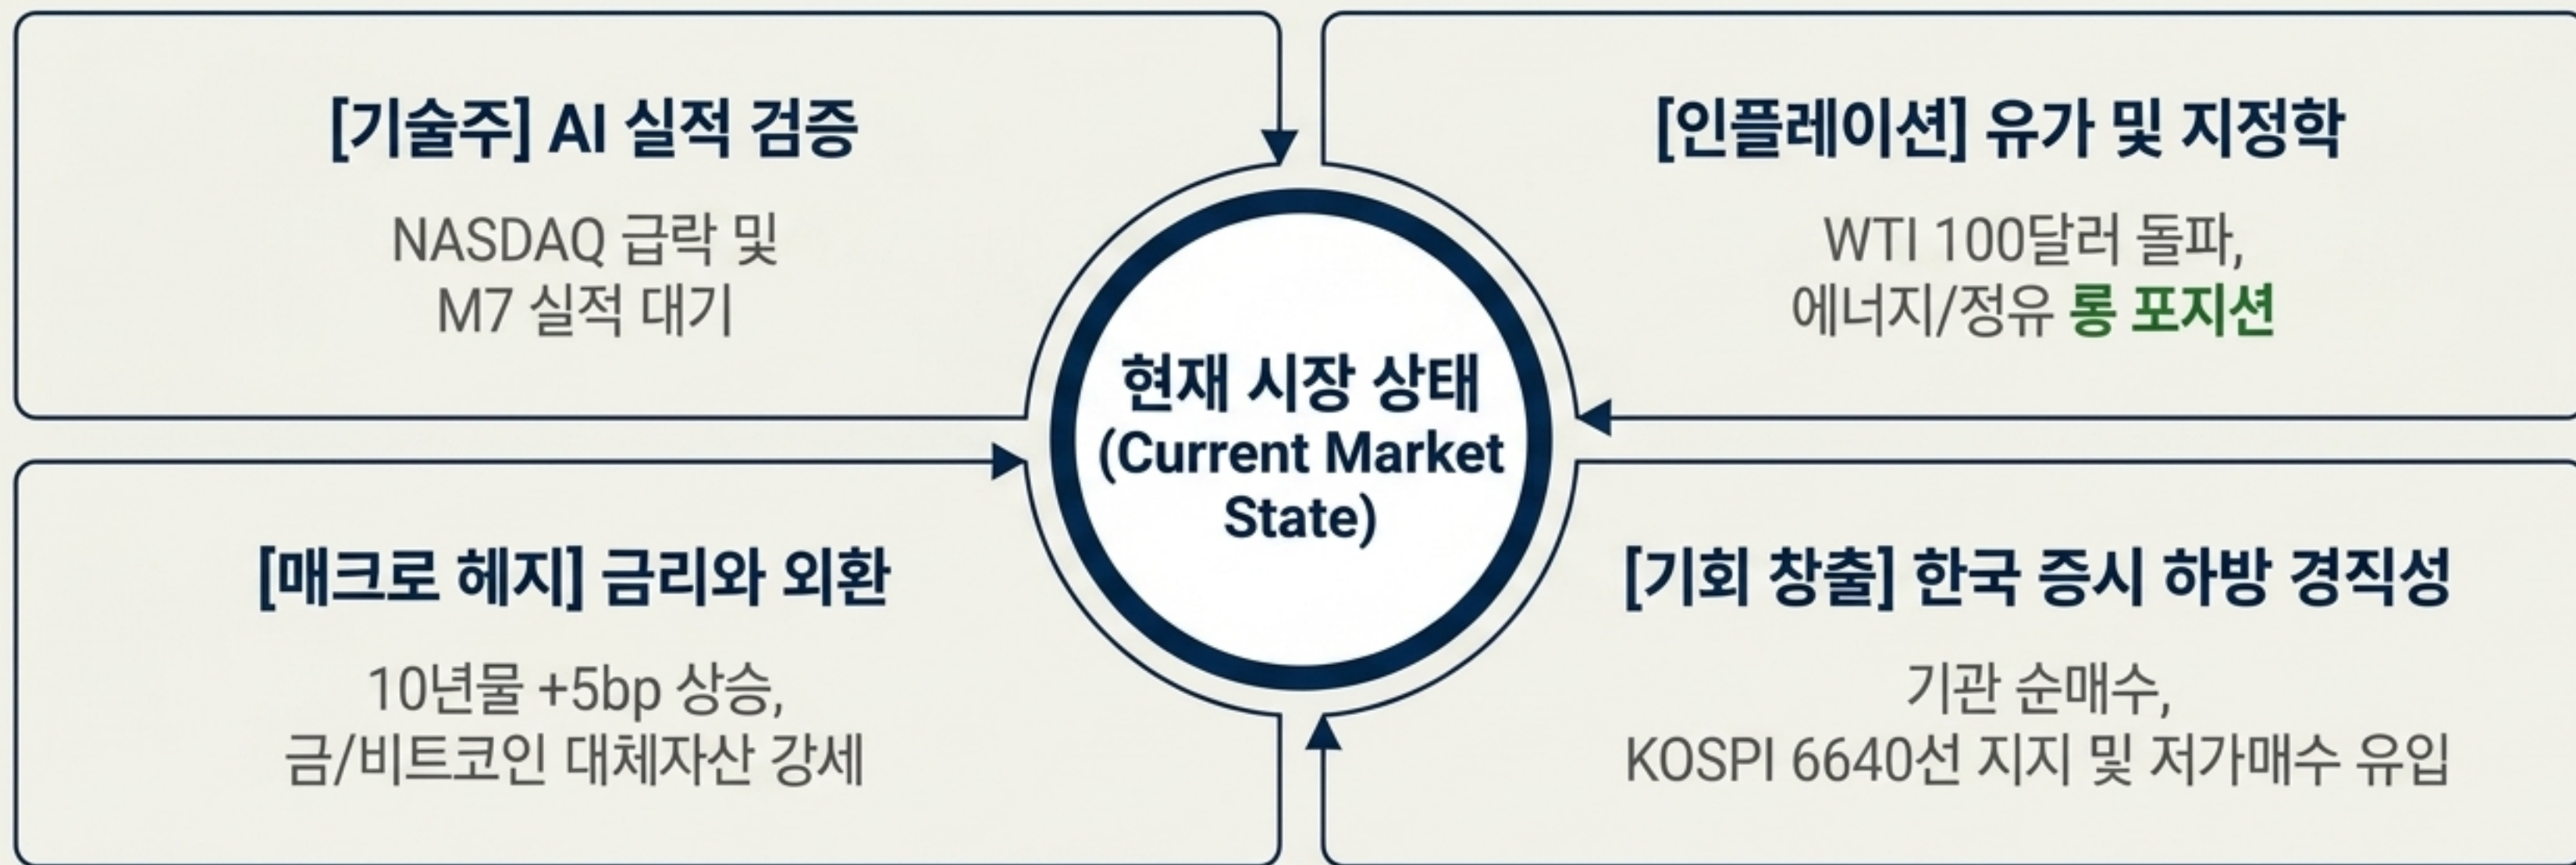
[기술주] AI 실적 검증

NASDAQ 급락 및
M7 실적 대기

[인플레이션] 유가 및 지정학

WTI 100달러 돌파,
에너지/정유 롱 포지션

현재 시장 상태
(Current Market State)

[매크로 헤지] 금리와 외환

10년물 +5bp 상승,
금/비트코인 대체자산 강세

[기회 창출] 한국 증시 하방 경직성

기관 순매수,
KOSPI 6640선 지지 및 저가매수 유입